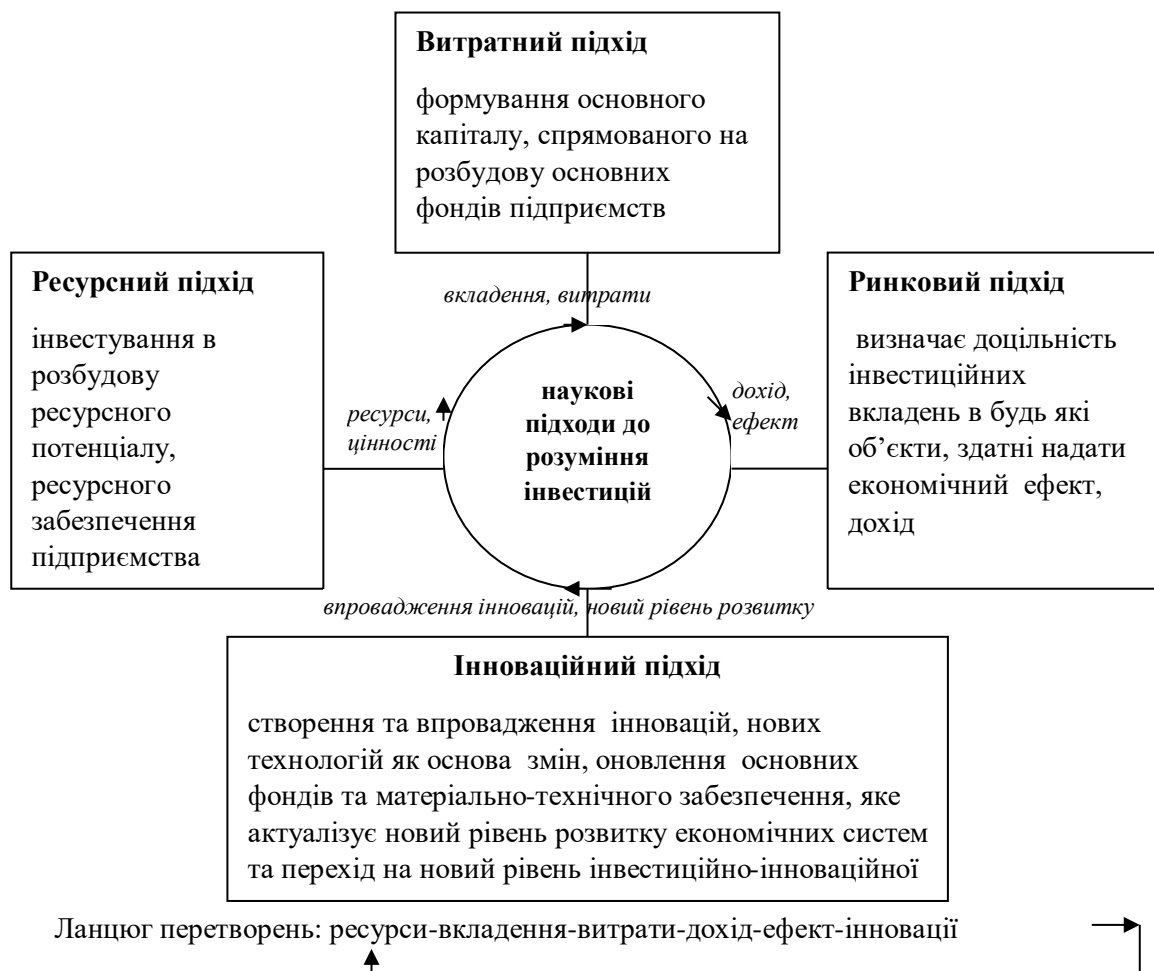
**Витратний підхід**

формування основного капіталу, спрямованого на розбудову основних фондів підприємств

**Ресурсний підхід**

інвестування в розбудову ресурсного потенціалу, ресурсного забезпечення підприємства

*вкладення, витрати*

*ресурси, цінності*

**наукові підходи до розуміння інвестицій**

*дохід, ефект*

**Ринковий підхід**

визначає доцільність інвестиційних вкладень в будь які об'єкти, здатні надати економічний ефект, дохід

*впровадження інновацій, новий рівень розвитку*

**Інноваційний підхід**

створення та впровадження інновацій, нових технологій як основа змін, оновлення основних фондів та матеріально-технічного забезпечення, яке актуалізує новий рівень розвитку економічних систем та перехід на новий рівень інвестиційно-інноваційної

Ланцюг перетворень: ресурси-вкладення-витрати-дохід-ефект-інновації